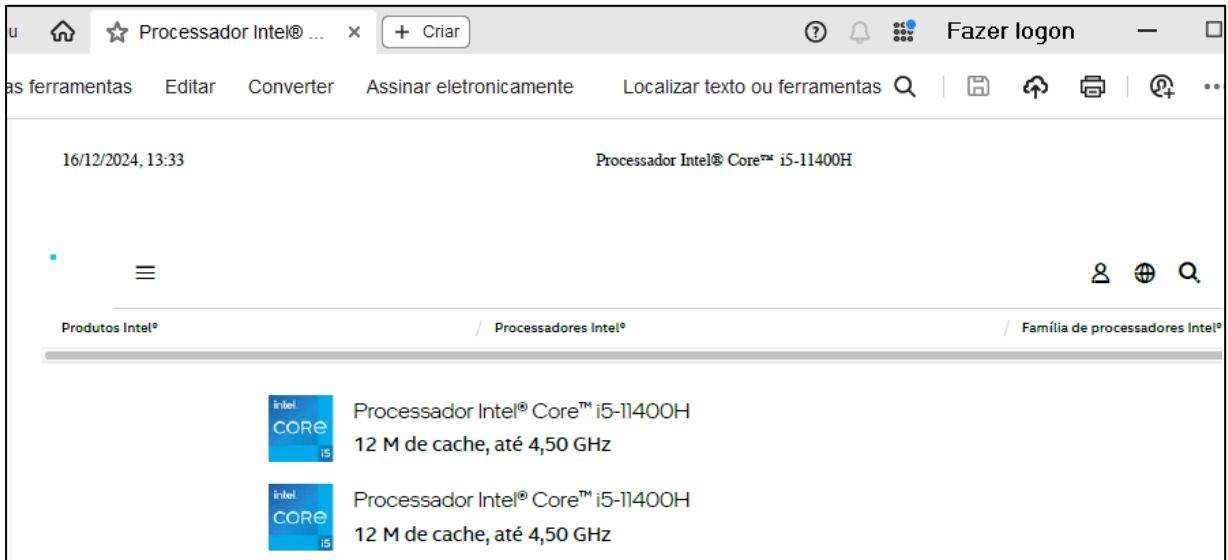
u Processador Intel® ... × + Criar Fazer logon

as ferramentas Editar Converter Assinar eletronicamente Localizar texto ou ferramentas

16/12/2024, 13:33 Processador Intel® Core™ i5-11400H

Produtos Intel® / Processadores Intel® / Família de processadores Intel®

intel CORE i5

Processador Intel® Core™ i5-11400H

12 M de cache, até 4,50 GHz

intel CORE i5

Processador Intel® Core™ i5-11400H

12 M de cache, até 4,50 GHz